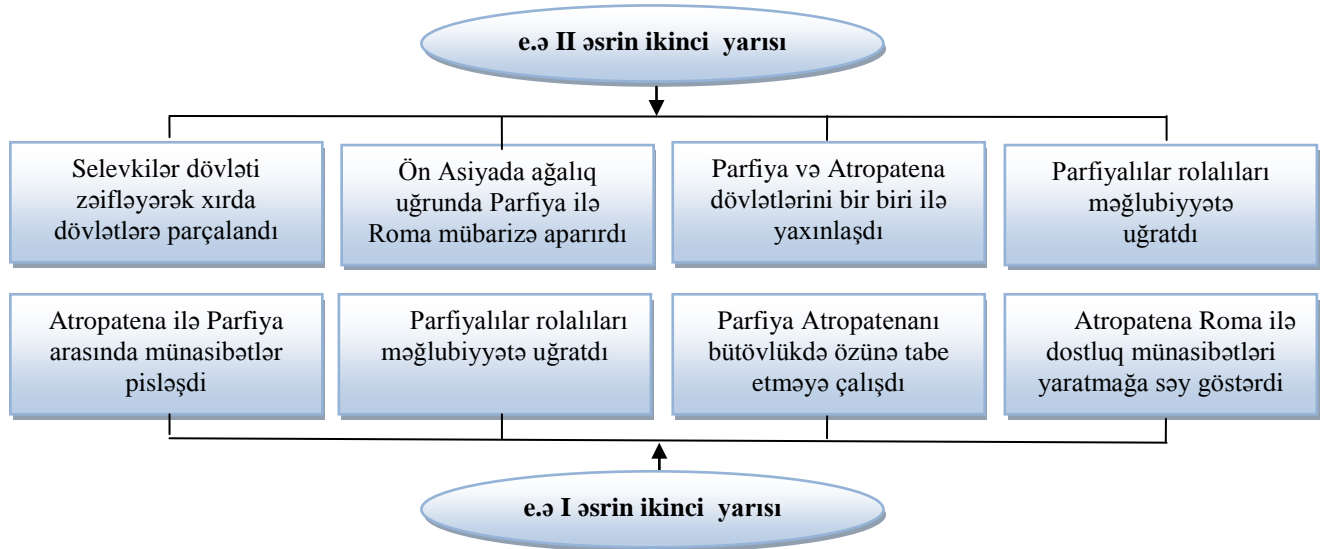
e.ə II əsrin ikinci yarısı

Selevkilər dövləti zəifləyərək xırda dövlətlərə parçalandı

Ön Asiyada ağalıq uğrunda Parfiya ilə Roma mübarizə aparırdı

Parfiya və Atropatena dövlətlərini bir biri ilə yaxınlaşdı

Parfiyalılar rolalıları məğlubiyyətə uğratdı

Atropatena ilə Parfiya arasında münasibətlər pisləşdi

Parfiyalılar rolalıları məğlubiyyətə uğratdı

Parfiya Atropatenanı bütövlükdə özünə tabe etməyə çalışdı

Atropatena Roma ilə dostluq münasibətləri yaratmağa səy göstərdi

e.ə I əsrin ikinci yarısı